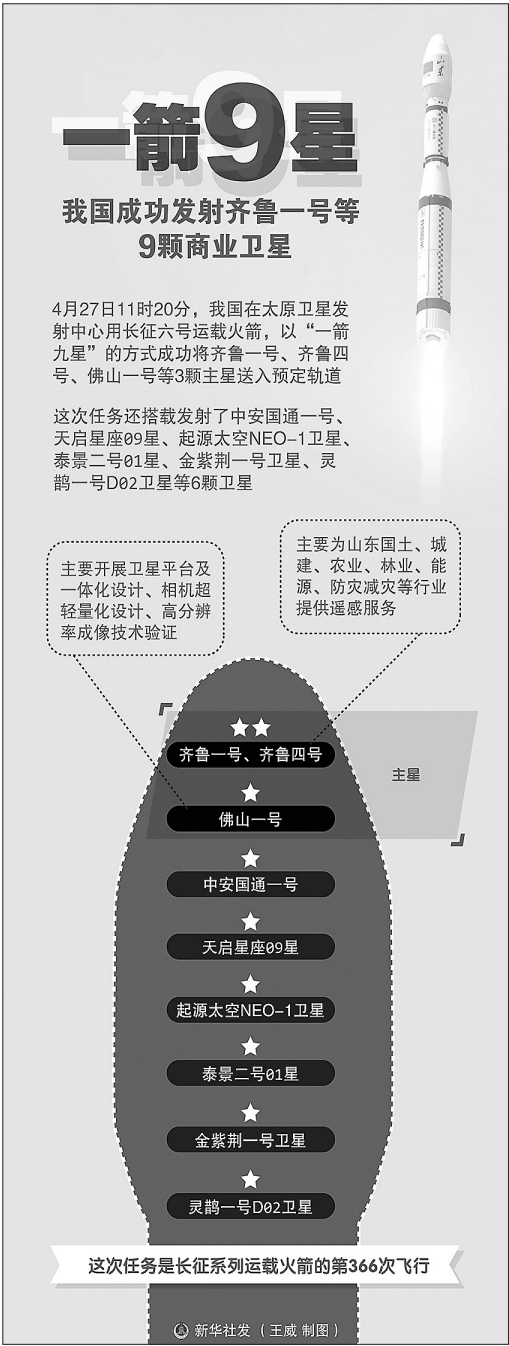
一箭9星

我国成功发射齐鲁一号等9颗商业卫星

4月27日11时20分，我国在太原卫星发射中心用长征六号运载火箭，以“一箭九星”的方式成功将齐鲁一号、齐鲁四号、佛山一号等3颗主星送入预定轨道

这次任务还搭载发射了中安国通一号、天启星座09星、起源太空NEO-1卫星、泰景二号01星、金紫荆一号卫星、灵鹊一号D02卫星等6颗卫星

主要为山东国土、城建、农业、林业、能源、防灾减灾等行业提供遥感服务

主要开展卫星平台及一体化设计、相机超轻量化设计、高分辨率成像技术验证

齐鲁一号、齐鲁四号

主星

佛山一号

中安国通一号

天启星座09星

起源太空NEO-1卫星

泰景二号01星

金紫荆一号卫星

灵鹊一号D02卫星

这次任务是长征系列运载火箭的第366次飞行

新华社发（王威 制图）